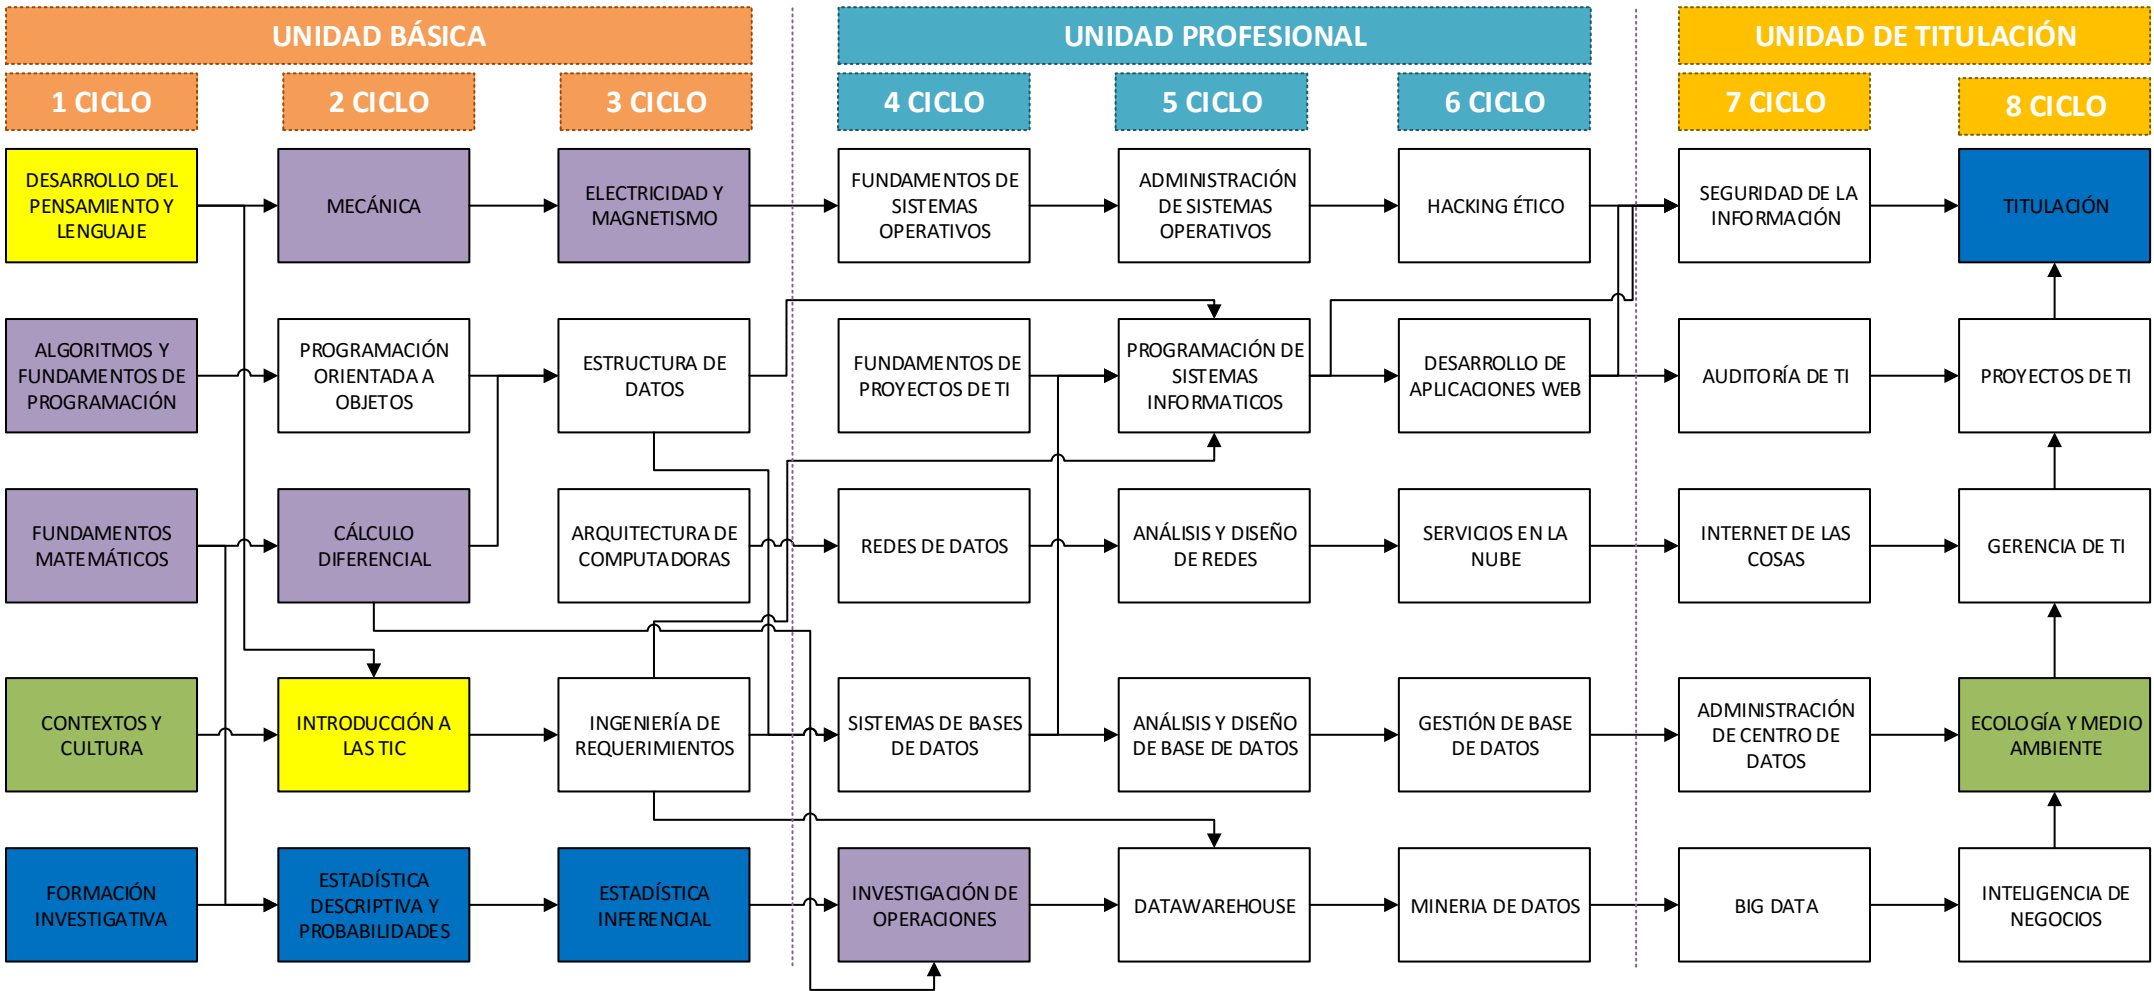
UNIDAD BÁSICA

UNIDAD PROFESIONAL

UNIDAD DE TITULACIÓN

1 CICLO

2 CICLO

3 CICLO

4 CICLO

5 CICLO

6 CICLO

7 CICLO

8 CICLO

DESARROLLO DEL PENSAMIENTO Y LENGUAJE

MECÁNICA

ELECTRICIDAD Y MAGNETISMO

FUNDAMENTOS DE SISTEMAS OPERATIVOS

ADMINISTRACIÓN DE SISTEMAS OPERATIVOS

HACKING ÉTICO

SEGURIDAD DE LA INFORMACIÓN

TITULACIÓN

ALGORITMOS Y FUNDAMENTOS DE PROGRAMACIÓN

PROGRAMACIÓN ORIENTADA A OBJETOS

ESTRUCTURA DE DATOS

FUNDAMENTOS DE PROYECTOS DE TI

PROGRAMACIÓN DE SISTEMAS INFORMATICOS

DESARROLLO DE APLICACIONES WEB

AUDITORÍA DE TI

PROYECTOS DE TI

FUNDAMENTOS MATEMÁTICOS

CÁLCULO DIFERENCIAL

ARQUITECTURA DE COMPUTADORAS

REDES DE DATOS

ANÁLISIS Y DISEÑO DE REDES

SERVICIOS EN LA NUBE

INTERNET DE LAS COSAS

GERENCIA DE TI

CONTEXTOS Y CULTURA

INTRODUCCIÓN A LAS TIC

INGENIERÍA DE REQUERIMIENTOS

SISTEMAS DE BASES DE DATOS

ANÁLISIS Y DISEÑO DE BASE DE DATOS

GESTIÓN DE BASE DE DATOS

ADMINISTRACIÓN DE CENTRO DE DATOS

ECOLOGÍA Y MEDIO AMBIENTE

FORMACIÓN INVESTIGATIVA

ESTADÍSTICA DESCRIPTIVA Y PROBABILIDADES

ESTADÍSTICA INFERENCIAL

INVESTIGACIÓN DE OPERACIONES

DATAWAREHOUSE

MINERIA DE DATOS

BIG DATA

INTELIGENCIA DE NEGOCIOS